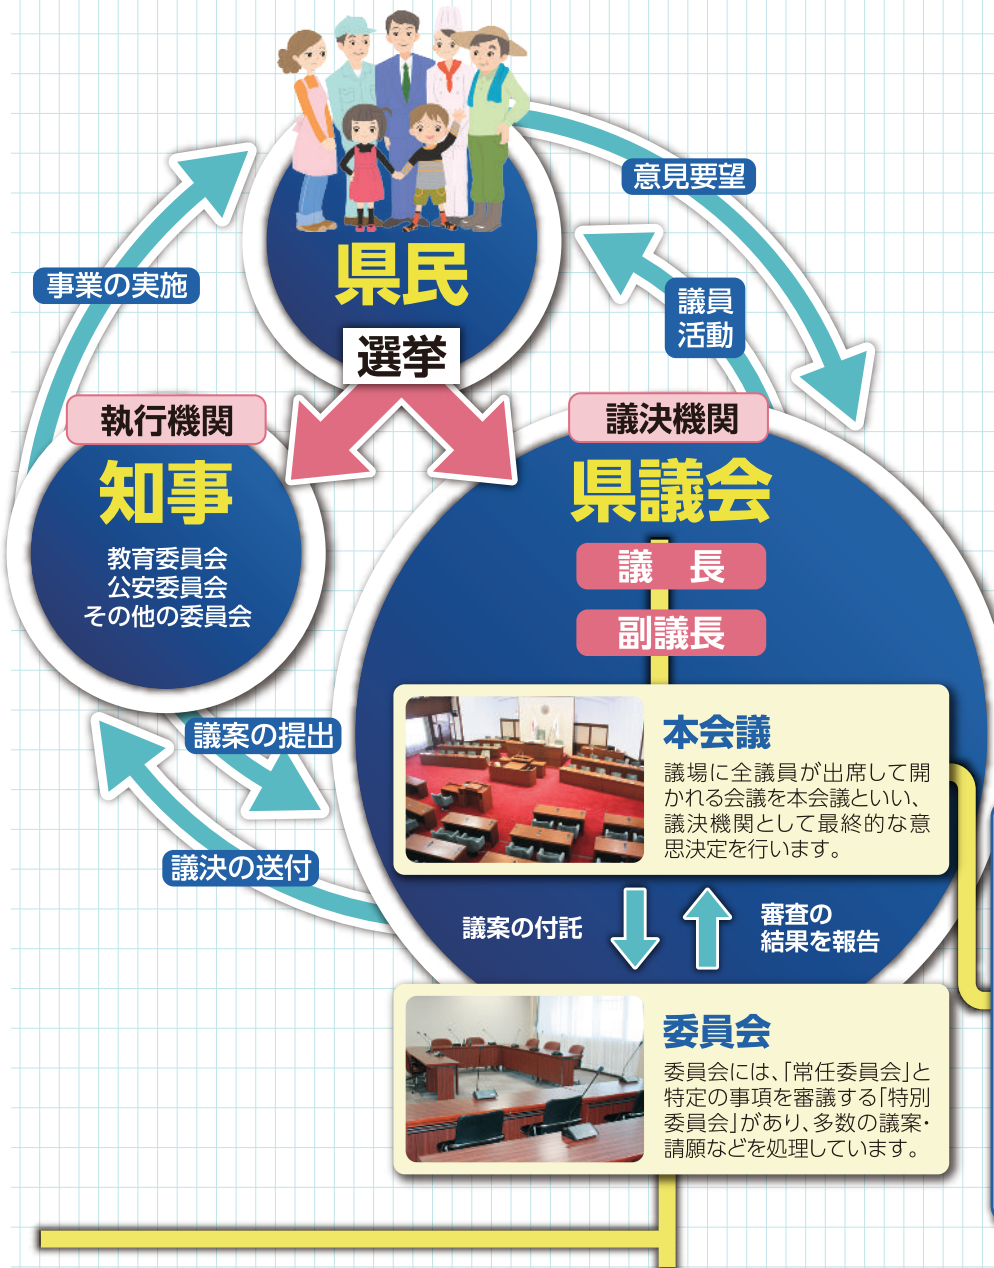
県民

選挙

意見要望

事業の実施

議員
活動

執行機関

知事

教育委員会
公安委員会
その他の委員会

議決機関

県議会

議　長

副議長

本会議

議場に全議員が出席して開かれる会議を本会議といい、議決機関として最終的な意思決定を行います。

議案の提出

議決の送付

議案の付託

審査の
結果を報告

委員会

委員会には、「常任委員会」と特定の事項を審議する「特別委員会」があり、多数の議案・請願などを処理しています。